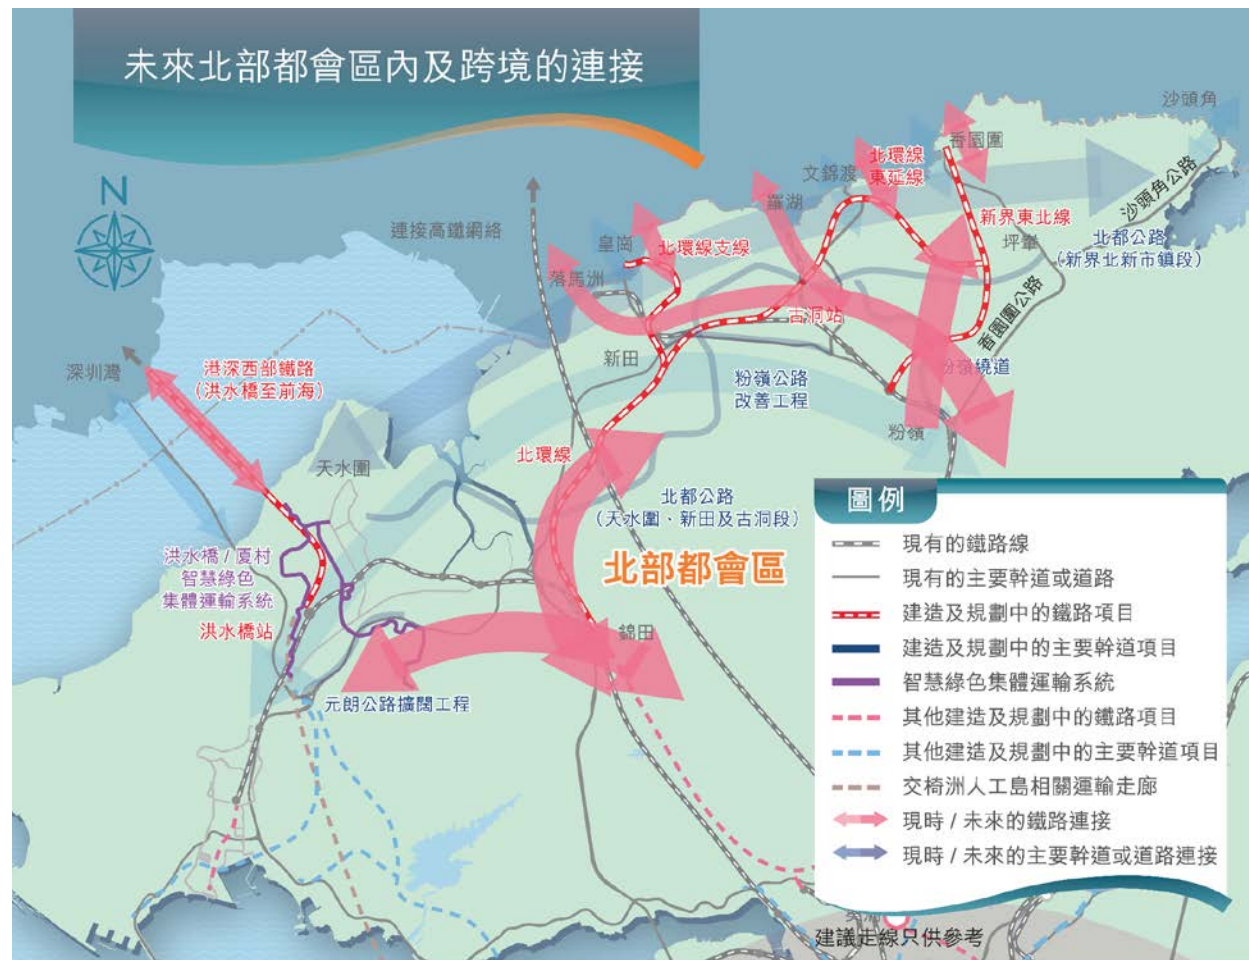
未來北部都會區內及跨境的連接

N

沙頭角

香園圍

北環線東延線

文錦渡

沙頭角公路

羅湖

連接高鐵網絡

新界東北線

北都公路(新界北新市鎮段)

皇崗

北環線支線

坪輋

落馬洲

古洞站

香園圍公路

新田

粉嶺繞道

深圳灣

港深西部鐵路(洪水橋至前海)

粉嶺公路改善工程

粉嶺

北環線

天水圍

北都公路(天水圍、新田及古洞段)

洪水橋/夏村智慧綠色集體運輸系統

北部都會區

洪水橋站

錦田

元朗公路擴闊工程

圖例

現有的鐵路線
現有的主要幹道或道路
建造及規劃中的鐵路項目
建造及規劃中的主要幹道項目
智慧綠色集體運輸系統
其他建造及規劃中的鐵路項目
其他建造及規劃中的主要幹道項目
交椅洲人工島相關運輸走廊
現時/未來的鐵路連接
現時/未來的主要幹道或道路連接

建議走線只供參考